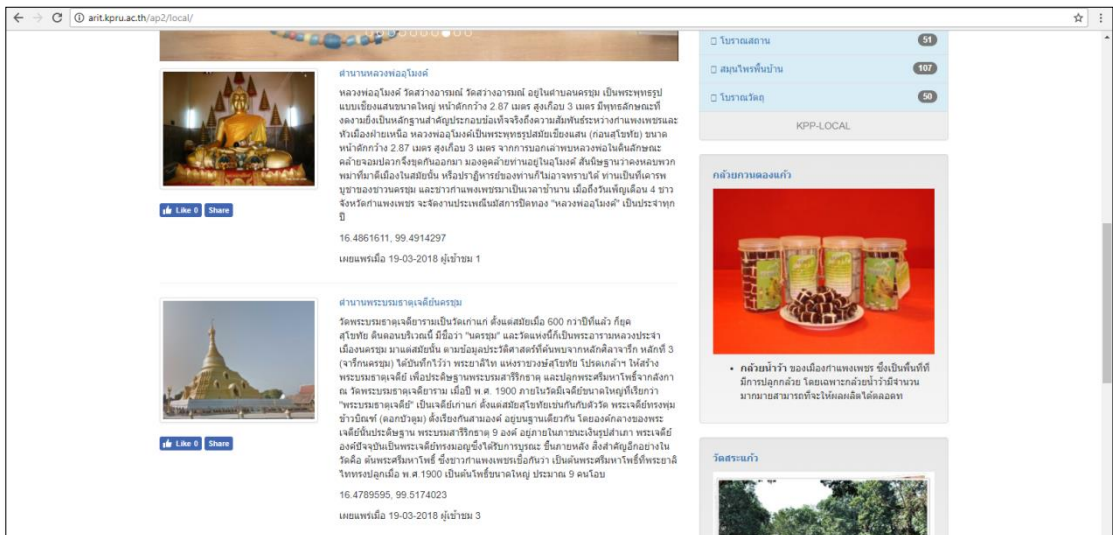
arit.kpru.ac.th/ap2/local/

ตำนานหลวงพ่อโมงค์

หลวงพ่อโมงค์ วัดสว่างอารมณ์ วัดสว่างอารมณ์ อยู่ในตำบลนครชุม เป็นพระพุทธรูปแบบเชียงแสนขนาดใหญ่ หน้าตักกว้าง 2.87 เมตร สูงเกือบ 3 เมตร มีพุทธลักษณะที่งดงามยิ่งเป็นหลักฐานสำคัญประกอบข้อเท็จจริงถึงความสัมพันธ์ระหว่างกำแพงเพชรและหัวเมืองฝ่ายเหนือ หลวงพ่อโมงค์เป็นพระพุทธรูปสมัยเชียงแสน (ก่อนสุโขทัย) ขนาดหน้าตักกว้าง 2.87 เมตร สูงเกือบ 3 เมตร จากการบอกเล่าพบหลวงพ่อในต้นลักษณะคล้ายจอมปลวกจึงขุดกันออกมา มององค์ด้วยท่านอยู่ในโมงค์ สันนิษฐานว่าคงหลบพวกพม่าที่มาตีเมืองในสมัยนั้น หรือปาฏิหาริย์ของท่านก็ไม่อาจทราบได้ ท่านเป็นที่เคารพบูชาของชาวนครชุม และชาวกำแพงเพชรมาเป็นเวลาช้านาน เมื่อถึงวันเพ็ญเดือน 4 ชาวจังหวัดกำแพงเพชร จะจัดงานประเพณีนมัสการปิดทอง "หลวงพ่อโมงค์" เป็นประจำทุกปี

Like 0 Share

16.4861611, 99.4914297

เผยแพร่เมื่อ 19-03-2018 ผู้เข้าชม 1

ตำนานพระบรมธาตุเจดีย์นครชุม

วัดพระบรมธาตุเจดีย์ารามเป็นวัดเก่าแก่ ตั้งแต่สมัยเมื่อ 600 กว่าปีที่แล้ว ก็ยุคสุโขทัย ดินแดนบริเวณนี้ มีชื่อว่า "นครชุม" และวัดแห่งนี้ก็เป็นพระอารามหลวงประจำเมืองนครชุม มาแต่สมัยนั้น ตามข้อมูลประวัติศาสตร์ที่ค้นพบจากหลักศิลาจารึก หลักที่ 3 (จารึกนครชุม) ได้บันทึกไว้ว่า พระยาลิไท แห่งราชวงศ์สุโขทัย โปรดเกล้าฯ ให้สร้างพระบรมธาตุเจดีย์ เพื่อประดิษฐานพระบรมสารีริกธาตุ และปลูกพระศรีมหาโพธิ์จากลังกา ณ วัดพระบรมธาตุเจดียาราม เมื่อปี พ.ศ. 1900 ภายในวัดมีเจดีย์ขนาดใหญ่ที่เรียกว่า "พระบรมธาตุเจดีย์" เป็นเจดีย์เก่าแก่ ตั้งแต่สมัยสุโขทัยเช่นกันกับตัววัด พระเจดีย์ทรงพุ่มข้าวบิณฑ์ (ดอกบัวตูม) ตั้งเรียงกันสามองค์ อยู่บนฐานเดียวกัน โดยองค์กลางของพระเจดีย์นั้นประดิษฐาน พระบรมสารีริกธาตุ 9 องค์ อยู่ภายในการบะเงินรูปสำเภา พระเจดีย์องค์ปัจจุบันเป็นพระเจดีย์ทรงมอญซึ่งได้รับการบูรณะ ขึ้นภายหลัง สิ่งสำคัญอีกอย่างในวัดคือ ต้นพระศรีมหาโพธิ์ ซึ่งชาวกำแพงเพชรเชื่อกันว่า เป็นต้นพระศรีมหาโพธิ์ที่พระยาลิไททรงปลูกเมื่อ พ.ศ.1900 เป็นต้นโพธิ์ขนาดใหญ่ ประมาณ 9 คนโอบ

Like 0 Share

16.4789595, 99.5174023

เผยแพร่เมื่อ 19-03-2018 ผู้เข้าชม 3

โบราณสถาน 51
สมุนไพรพื้นบ้าน 107
โบราณวัตถุ 50

KPP-LOCAL

กล้วยกวนคลองแก้ว

• กล้วยน้ำว้า ของเมืองกำแพงเพชร ซึ่งเป็นพื้นที่ที่มีการปลูกกล้วย โดยเฉพาะกล้วยน้ำว้ามีจำนวนมากมายสามารถที่จะให้ผลผลิตได้ตลอดท

วัดสระแก้ว